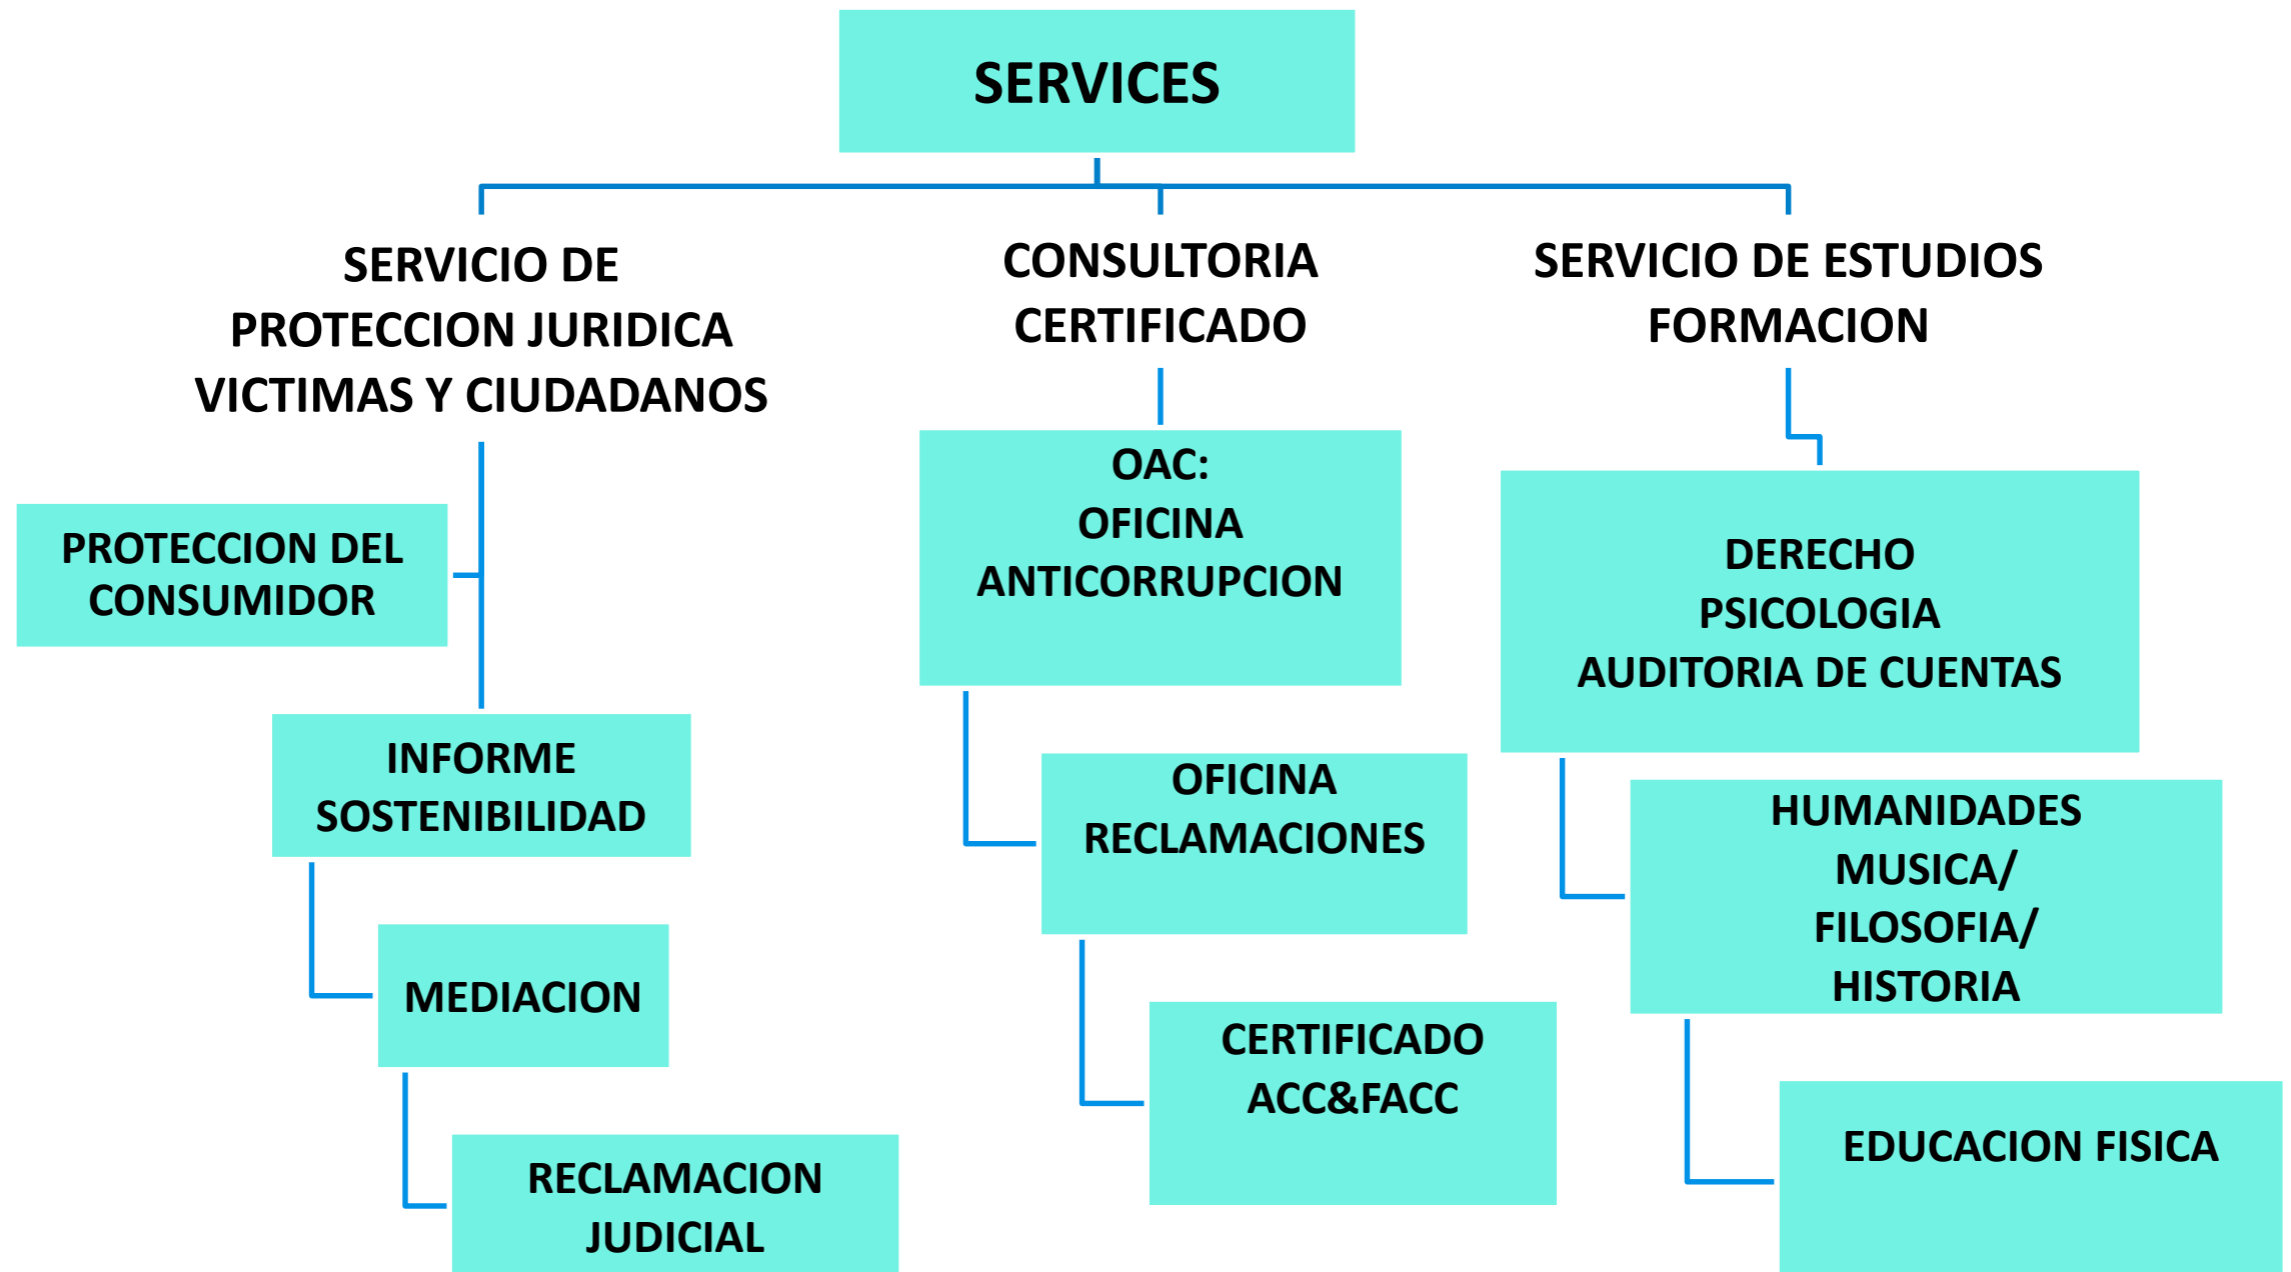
SERVICES

SERVICIO DE
PROTECCION JURIDICA
VICTIMAS Y CIUDADANOS

PROTECCION DEL
CONSUMIDOR

INFORME
SOSTENIBILIDAD

MEDIACION

RECLAMACION
JUDICIAL

CONSULTORIA
CERTIFICADO

OAC:
OFICINA
ANTICORRUPCION

OFICINA
RECLAMACIONES

CERTIFICADO
ACC&FACC

SERVICIO DE ESTUDIOS
FORMACION

DERECHO
PSICOLOGIA
AUDITORIA DE CUENTAS

HUMANIDADES
MUSICA/
FILOSOFIA/
HISTORIA

EDUCACION FISICA